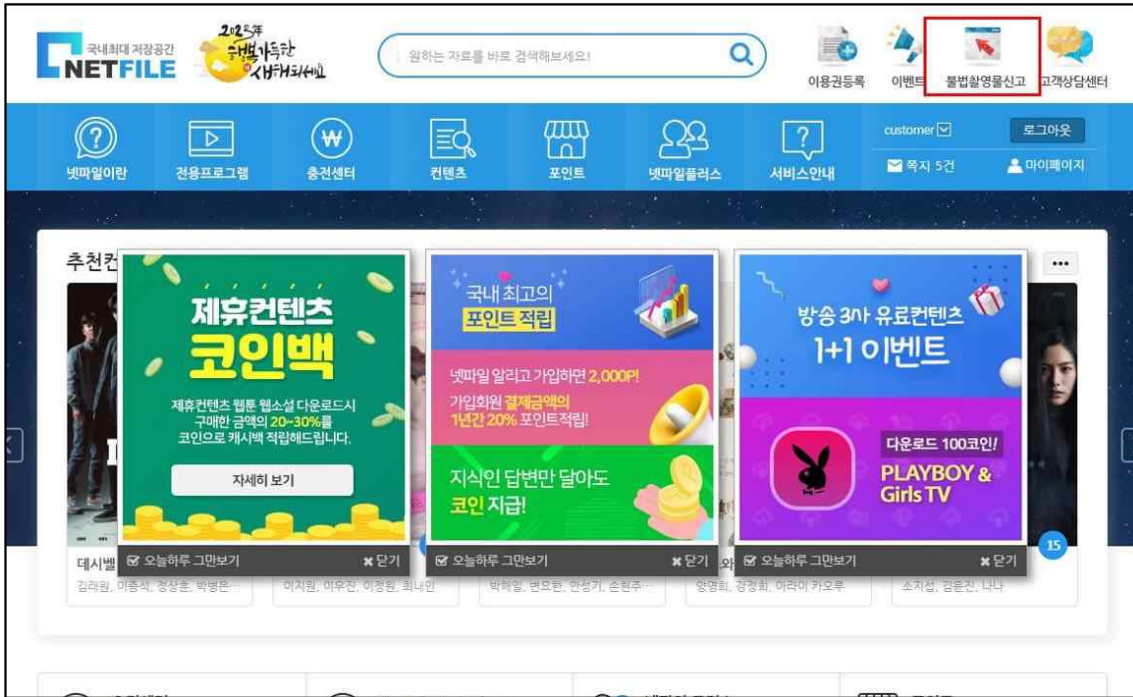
국내최대 저장공간
NETFILE
2022年 행복가득한 새해되세요

원하는 자료를 바로 검색해보세요!

이용권등록 이벤트 불법촬영물신고 고객상담센터

넷파일이란 전용프로그램 충전센터 컨텐츠 포인트 넷파일플러스 서비스안내

customer
로그아웃
쪽지 5건
마이페이지

추천컨

제휴컨텐츠
코인백
제휴컨텐츠 웹툰 웹소설 다운로드시 구매한 금액의 20~30%를 코인으로 캐시백 적립해드립니다.
자세히 보기
오늘하루 그만보기 닫기

국내 최고의
포인트 적립
넷파일 알리고 가입하면 2,000P!
가입회원 결제금액의 1년간 20% 포인트적립!
지식인 답변만 달아도
코인 지급!
오늘하루 그만보기 닫기

방송 3사 유료컨텐츠
1+1 이벤트
다운로드 100코인!
PLAYBOY & Girls TV
오늘하루 그만보기 닫기

15

데시벨
김래원, 이종석, 정상훈, 박병은...
이지원, 이우진, 이정원, 최내인
박해일, 변요한, 안성기, 손현주...
와
양영희, 강정희, 아라이 카오루
소지섭, 김윤진, 나나